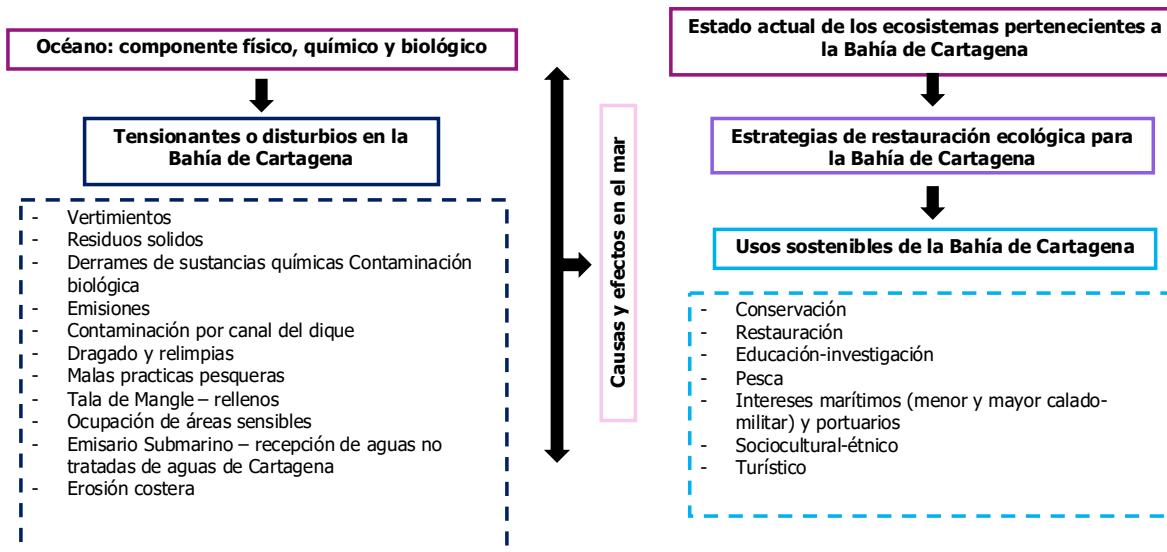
Océano: componente físico, químico y biológico

Tensionantes o disturbios en la Bahía de Cartagena

- Vertimientos
- Residuos solidos
- Derrames de sustancias químicas Contaminación biológica
- Emisiones
- Contaminación por canal del dique
- Dragado y relimpias
- Malas practicas pesqueras
- Tala de Mangle – rellenos
- Ocupación de áreas sensibles
- Emisario Submarino – recepción de aguas no tratadas de aguas de Cartagena
- Erosión costera

Causas y efectos en el mar

Estado actual de los ecosistemas pertenecientes a la Bahía de Cartagena

Estrategias de restauración ecológica para la Bahía de Cartagena

Usos sostenibles de la Bahía de Cartagena

- Conservación
- Restauración
- Educación-investigación
- Pesca
- Intereses marítimos (menor y mayor calado-militar) y portuarios
- Sociocultural-étnico
- Turístico